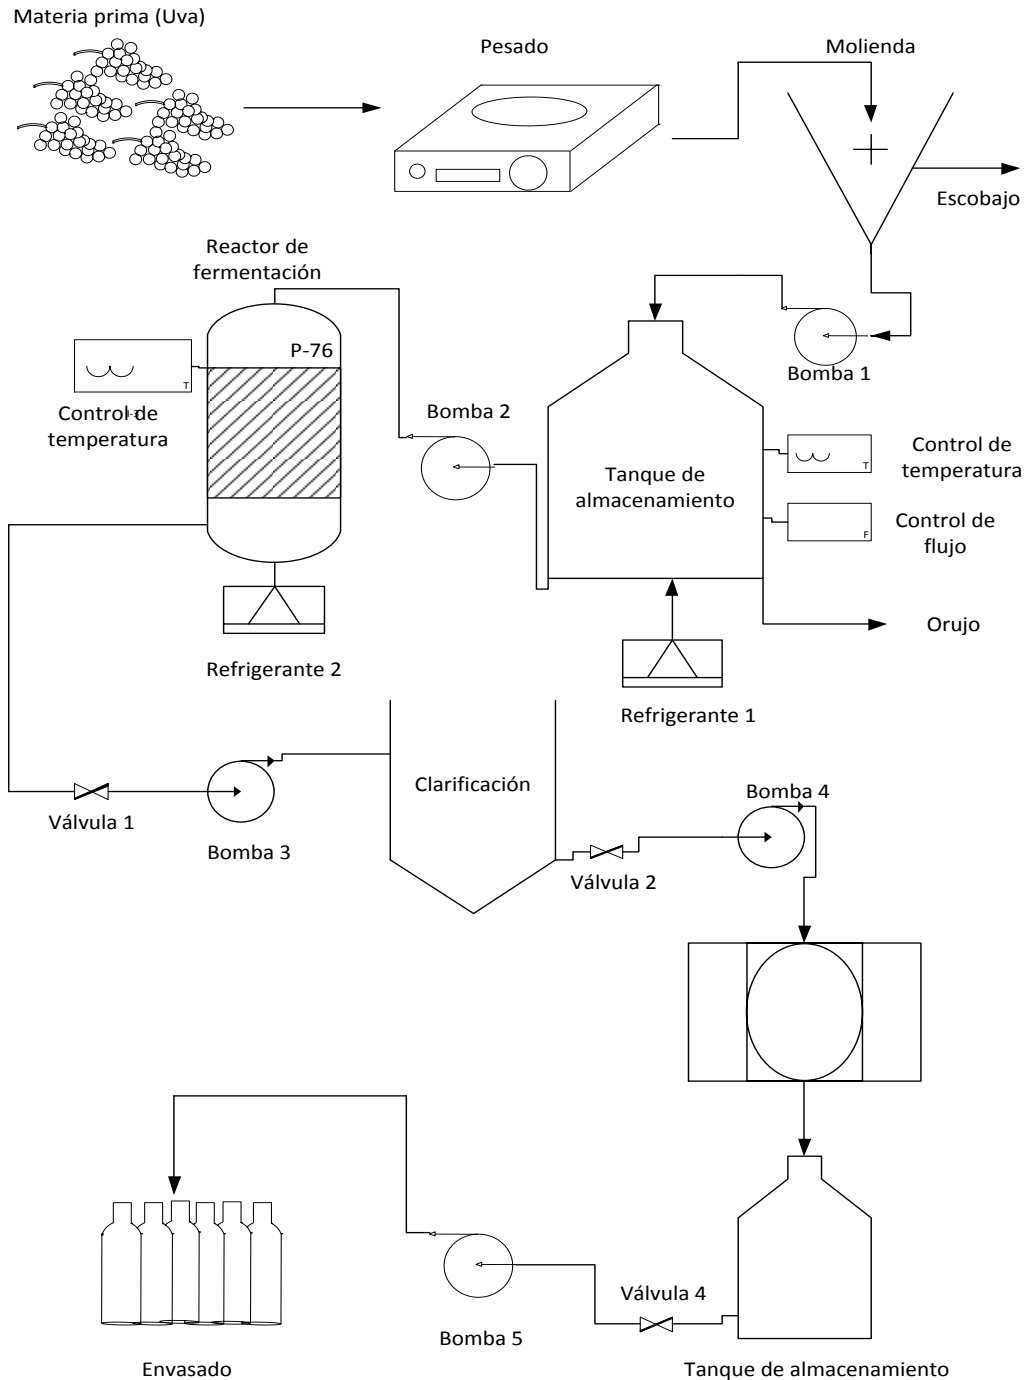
Materia prima (Uva)

Pesado

Molienda

Escobajo

Reactor de fermentación

P-76

T

Control de temperatura

Bomba 2

Bomba 1

Tanque de almacenamiento

T

Control de temperatura

F

Control de flujo

Orujo

Refrigerante 2

Refrigerante 1

Clarificación

Válvula 1

Bomba 3

Bomba 4

Válvula 2

Válvula 4

Bomba 5

Envasado

Tanque de almacenamiento